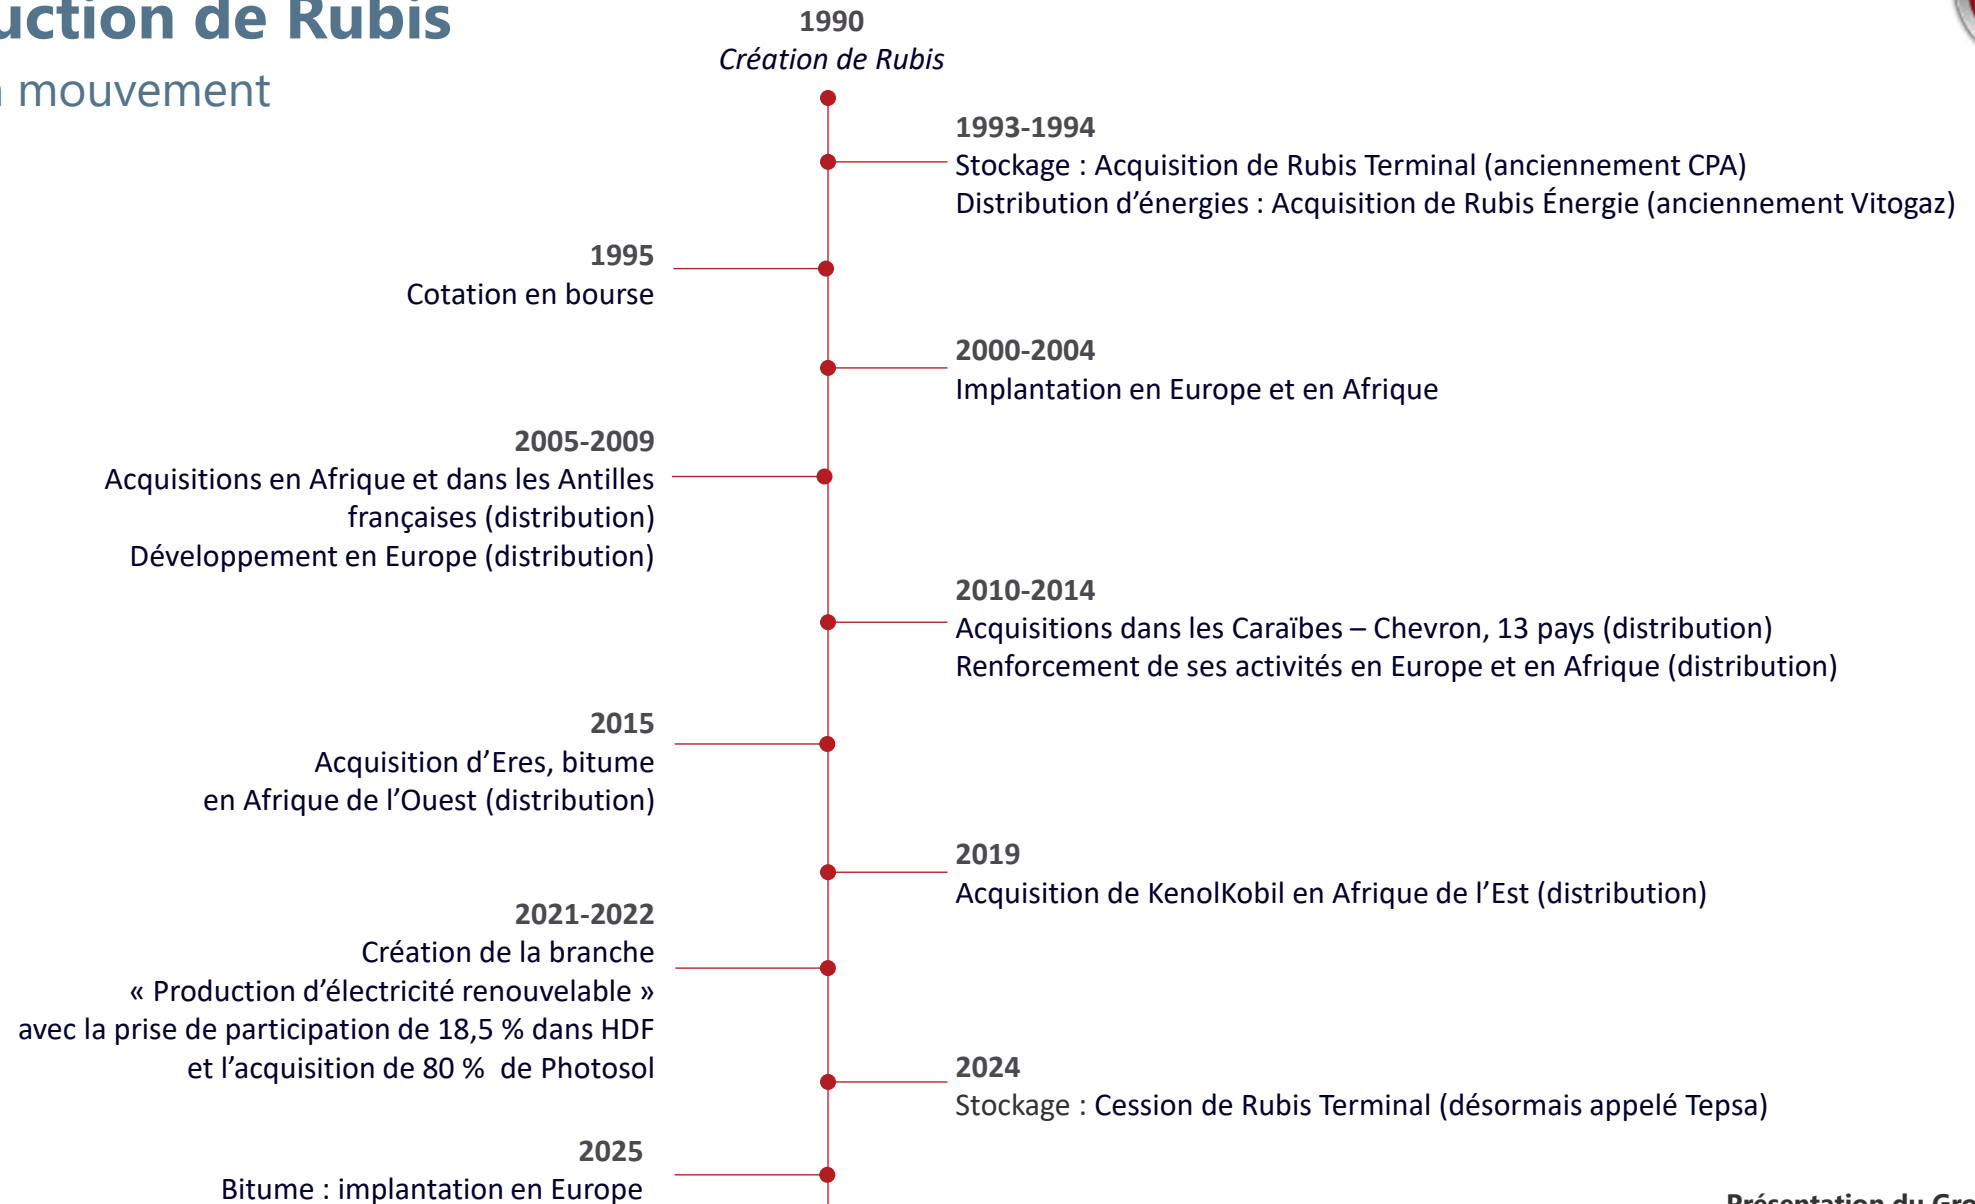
uction de Rubis
mouvement

1990
Création de Rubis

1993-1994
Stockage : Acquisition de Rubis Terminal (anciennement CPA)
Distribution d'énergies : Acquisition de Rubis Énergie (anciennement Vitogaz)

1995
Cotation en bourse

2000-2004
Implantation en Europe et en Afrique

2005-2009
Acquisitions en Afrique et dans les Antilles françaises (distribution)
Développement en Europe (distribution)

2010-2014
Acquisitions dans les Caraïbes – Chevron, 13 pays (distribution)
Renforcement de ses activités en Europe et en Afrique (distribution)

2015
Acquisition d'Eres, bitume en Afrique de l'Ouest (distribution)

2019
Acquisition de KenolKobil en Afrique de l'Est (distribution)

2021-2022
Création de la branche « Production d'électricité renouvelable » avec la prise de participation de 18,5 % dans HDF et l'acquisition de 80 % de Photosol

2024
Stockage : Cession de Rubis Terminal (désormais appelé Tepsa)

2025
Bitume : implantation en Europe

Présentation du Gro